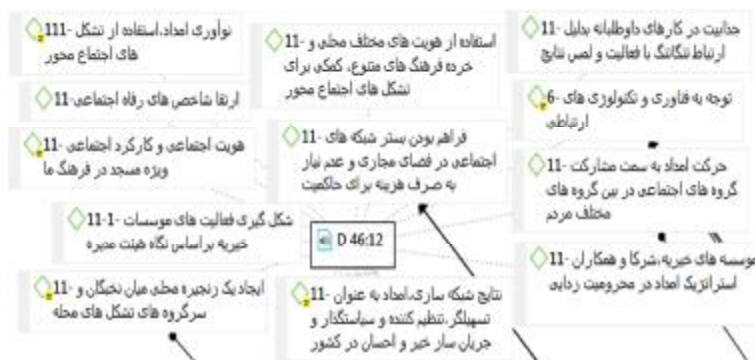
جذابیت در کارهای داوطلبانه بدلیل -11 ارتباط تنگاتنگ با فعالیت و لمس نتایج

استفاده از هویت های مختلف محلی و -11 خرده فرهنگ های متنوع، کمکی برای تشکل های اجتماع محور

نوآوری امداد، استفاده از تشکل -111 های اجتماع محور

ارتقا شاخص های رفاه اجتماعی-11

توجه به فناوری و تکنولوژی های -6 ارتباطی

هویت اجتماعی و کارکرد اجتماعی -11 ویژه مسجد در فرهنگ ما

فراهم بودن بستر شبکه های -11 اجتماعی در فضای مجازی و عدم نیاز به صرف هزینه برای حاکمیت

حرکت امداد به سمت مشارکت -11 گروه های اجتماعی در بین گروه های مختلف مردم

شکل گیری فعالیت های موسسات -1-11 خیریه براساس نگاه هیئت مدیره

D 46:12

موسسه های خیریه،شرکا و همکاران -11 استراتژیک امداد در محرومیت زدایی

ایجاد یک زنجیره محلی میان نخبگان و -11 سرگروه های تشکل های محله

نتایج شبکه سازی،امداد به عنوان -11 تسهیلگر ،تنظیم کننده و سیاستگذار و جریان ساز خیر و احسان در کشور